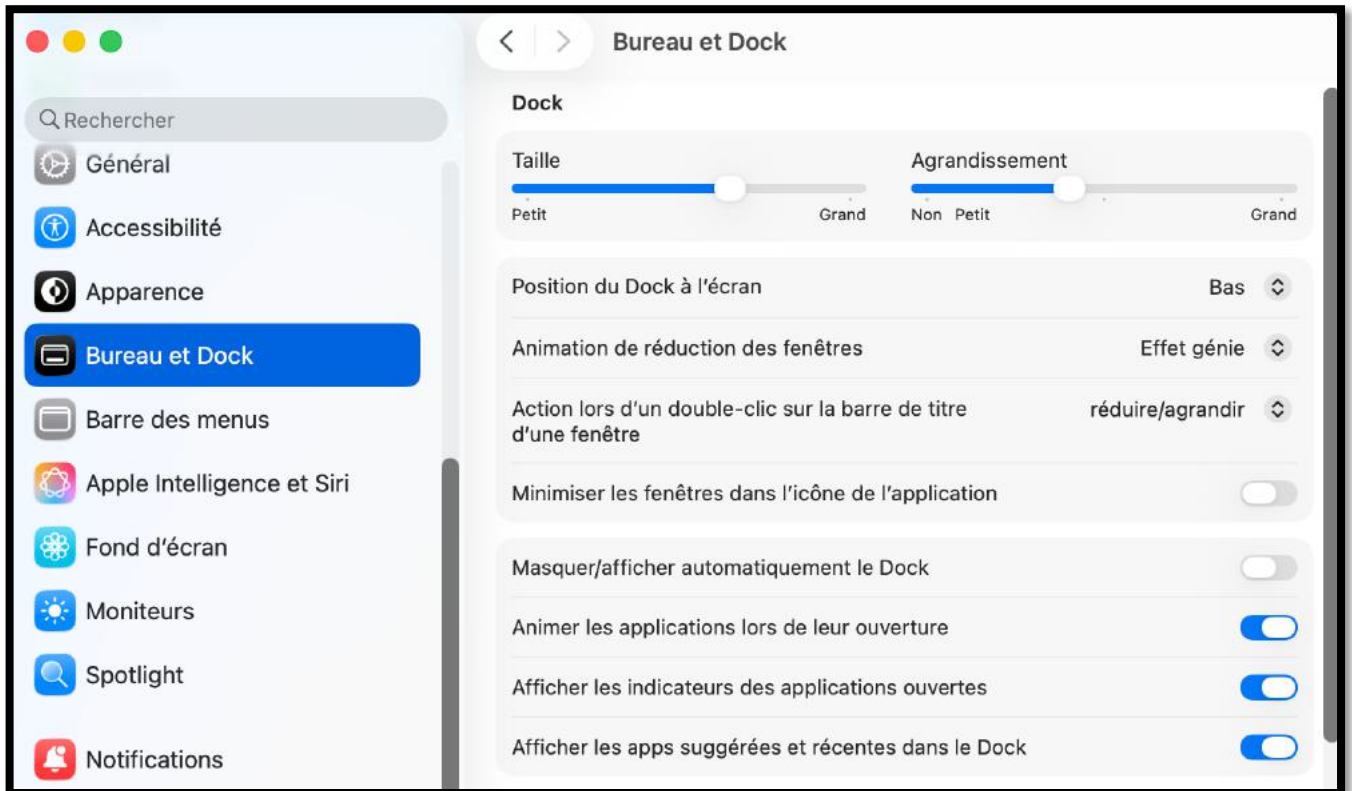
Rechercher

Général

Accessibilité

Apparence

Bureau et Dock

Barre des menus

Apple Intelligence et Siri

Fond d'écran

Moniteurs

Spotlight

Notifications

Bureau et Dock

Dock

Taille

Petit Grand

Agrandissement

Non Petit Grand

Position du Dock à l'écran Bas

Animation de réduction des fenêtres Effet génie

Action lors d'un double-clic sur la barre de titre d'une fenêtre réduire/agrandir

Minimiser les fenêtres dans l'icône de l'application

Masquer/afficher automatiquement le Dock

Animer les applications lors de leur ouverture

Afficher les indicateurs des applications ouvertes

Afficher les apps suggérées et récentes dans le Dock